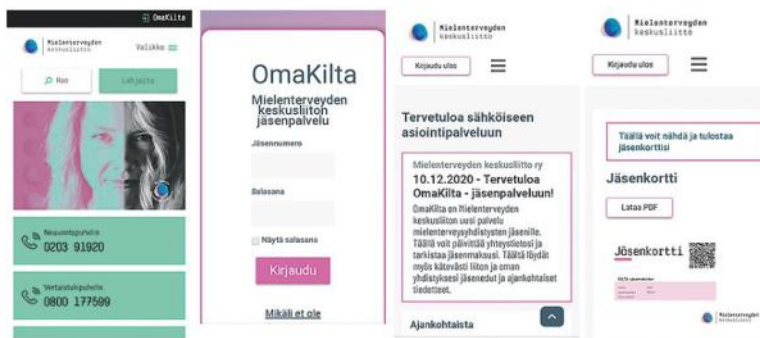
OmaKilta

Mielenterveyden keskusliitto

Valikko

Hae

Lahjoita

Neuvontapuhelin
0203 91920

Vertaistukipuhelin
0800 177599

OmaKilta
Mielenterveyden keskusliiton jäsenpalvelu

Jäsennumero

Salasana

Näytä salasana

Kirjaudu

Mikäli et ole

Mielenterveyden keskusliitto

Kirjaudu ulos

Tervetuloa sähköiseen asiointipalveluun

Mielenterveyden keskusliitto ry
10.12.2020 - Tervetuloa OmaKilta - jäsenpalveluun!
OmaKilta on Mielenterveyden keskusliiton uusi palvelu mielenterveysyhdistysten jäsenille. Täällä voit päivittää yhteystietosi ja tarkistaa jäsenmaksusi. Täältä löydät myös kätevästi liiton ja oman yhdistyksesi jäsenedut ja ajankohtaiset tiedotteet.

Ajankohtaista

Mielenterveyden keskusliitto

Kirjaudu ulos

Täällä voit nähdä ja tulostaa jäsenkorttisi

Jäsenkortti

Lataa PDF

Jäsenkortti

Mielenterveyden keskusliitto